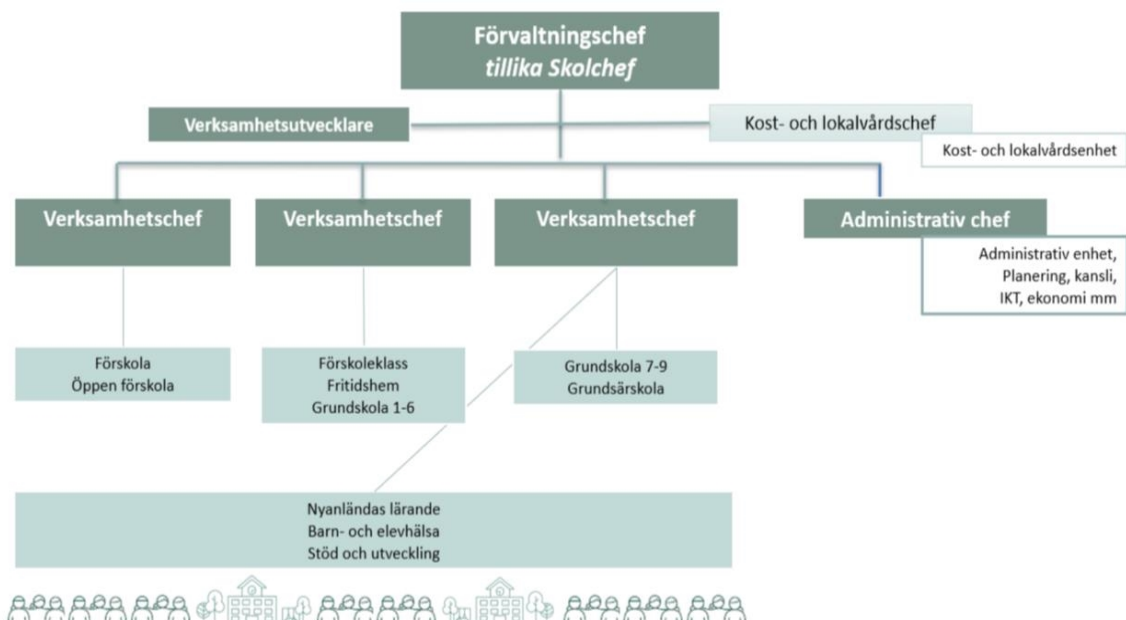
Förvaltningschef
tillika Skolchef

Verksamhetsutvecklare

Kost- och lokalvårdschef

Kost- och lokalvårdsenhet

Verksamhetschef

Verksamhetschef

Verksamhetschef

Administrativ chef

Administrativ enhet,
Planering, kansli,
IKT, ekonomi mm

Förskola
Öppen förskola

Förskoleklass
Fritidshem
Grundskola 1-6

Grundskola 7-9
Grundsärskola

Nyanländas lärande
Barn- och elevhälsa
Stöd och utveckling